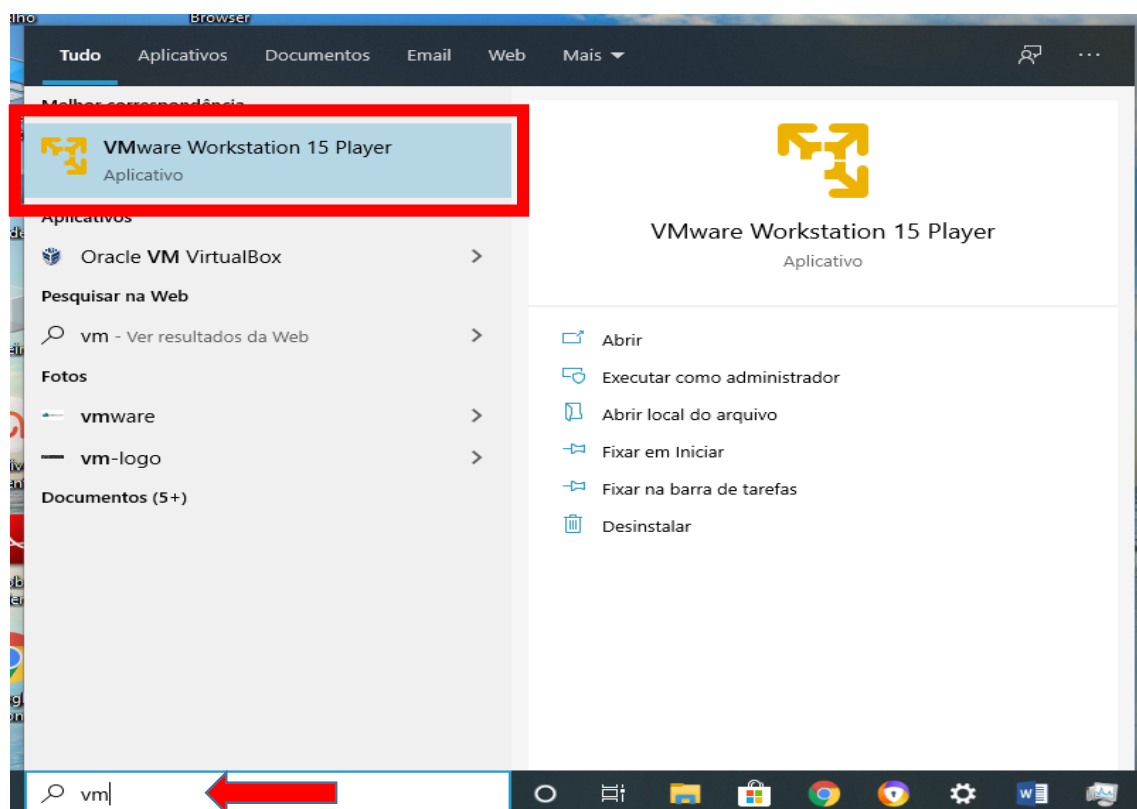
Browser

Tudo Aplicativos Documentos Email Web Mais

Melhor correspondência

VMware Workstation 15 Player
Aplicativo

Aplicativos

Oracle VM VirtualBox

Pesquisar na Web

vm - Ver resultados da Web

Fotos

vmware

vm-logo

Documentos (5+)

VMware Workstation 15 Player
Aplicativo

Abrir

Executar como administrador

Abrir local do arquivo

Fixar em Iniciar

Fixar na barra de tarefas

Desinstalar

vm